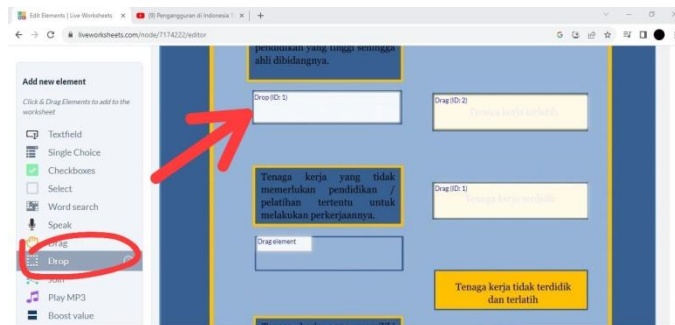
Edit Elements | Live Worksheets ×
(9) Pengangguran di Indonesia ×
+
liveworksheets.com/node/7174222/editor

Add new element
Click & Drag Elements to add to the worksheet
Textfield
Single Choice
Checkboxes
Select
Word search
Speak
Drag
Drop
Join
Play MP3
Boost value

pendidikan yang tinggi sehingga ahli dibidangnya.

Drop (ID: 1)
Drag (ID: 2)
Tenaga kerja terdidik

Tenaga kerja yang tidak memerlukan pendidikan / pelatihan tertentu untuk melakukan perkerjaannya.

Drag (ID: 1)
Tenaga kerja terdidik

Drag element

Tenaga kerja tidak terdidik dan terlatih

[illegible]